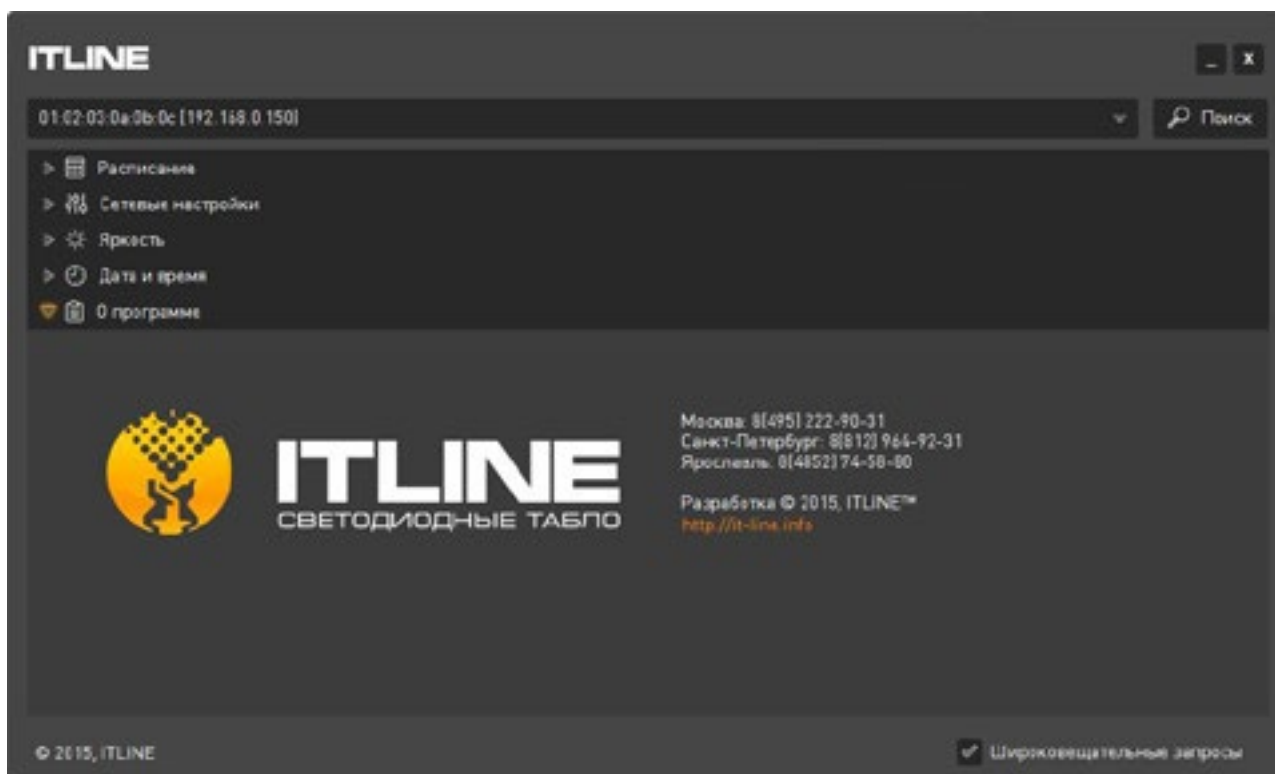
ITLINE

_ X

01:02:03:0a:0b:0c (192.168.0.150)

Поиск

Расписание

Сетевые настройки

Яркость

Дата и время

О программе

ITLINE
СВЕТОДИОДНЫЕ ТАБЛО

Москва: 8(495) 222-90-31
Санкт-Петербург: 8(812) 964-92-31
Ярославль: 8(4852) 74-58-80

Разработка © 2015, ITLINE™
http://it-line.info

© 2015, ITLINE

Широковещательные запросы